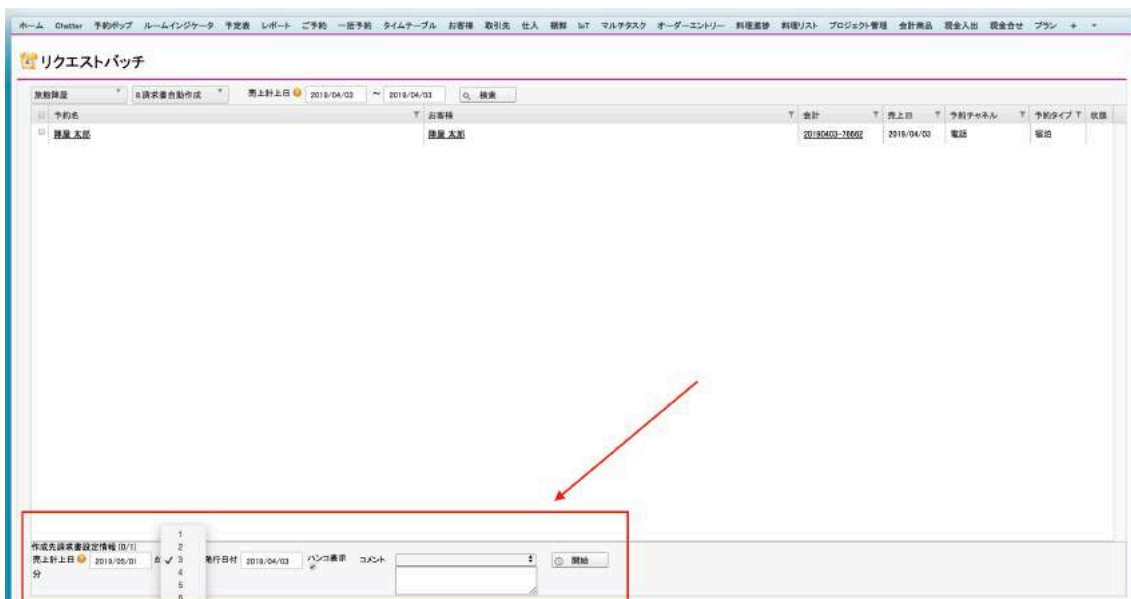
ホーム Chatter 予約ポップ ルームインジケータ 予定表 レポート ご予約 一括予約 タイムテーブル お客様 取引先 仕入 顧客 IoT マルチタスク オーダーエントリー 料理意診 料理リスト プロジェクト管理 会計商品 現金入出 現金合せ プラン + ▼

リクエストバッチ

旅館陣屋 ▼ 8.請求書自動作成 ▼ 売上計上日 2019/04/03 ~ 2019/04/03 検索

| 予約名 | お客様 | 会計 | 売上日 | 予約チャネル | 予約タイプ | 収益 |
|---|---|---|---|---|---|---|
| 陣屋 太郎 | 陣屋 太郎 | 20190403-76662 | 2019/04/03 | 電話 | 宿泊 | |

作成先請求書設定情報 (0/1)
売上計上日 2019/05/01 自 1 2 ✓3 4 5 6 発行日付 2019/04/03 ハンコ表示 コメント 開始
分